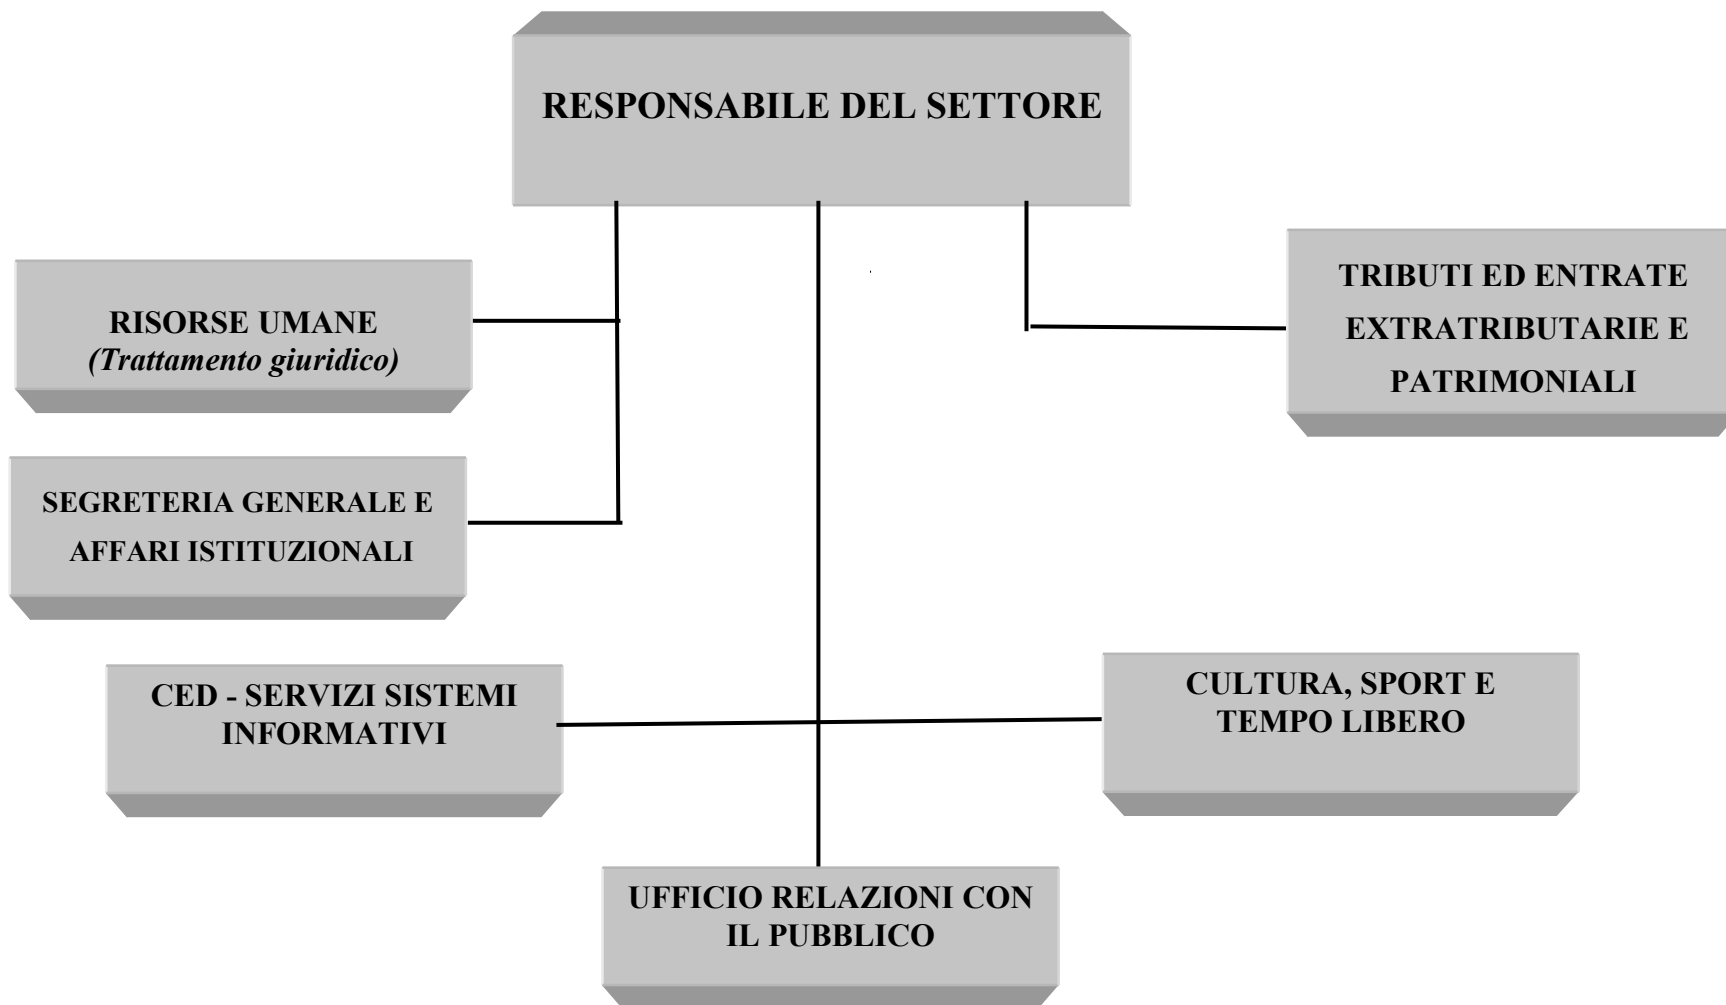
RESPONSABILE DEL SETTORE

RISORSE UMANE
*(Trattamento giuridico)*

TRIBUTI ED ENTRATE EXTRATRIBUTARIE E PATRIMONIALI

SEGRETERIA GENERALE E AFFARI ISTITUZIONALI

CED - SERVIZI SISTEMI INFORMATIVI

CULTURA, SPORT E TEMPO LIBERO

UFFICIO RELAZIONI CON IL PUBBLICO